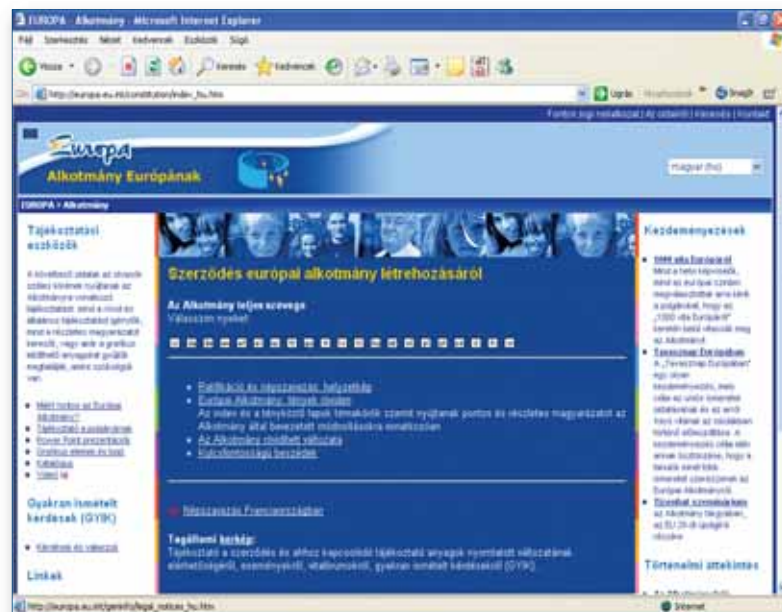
EUROPA - Alkotmány - Microsoft Internet Explorer

Fájl Szerkesztés Nézet Kedvencek Eszközök Súgó

Vissza Keresés Kedvencek

http://europa.eu.int/constitution/index_hu.htm

Ugrás

Fontos jogi nyilatkozat | Az oldalról | Keresés | Kontakt

Europa

Alkotmány Európának

magyar (hu)

EUROPA > Alkotmány

Tájékoztatási eszközök

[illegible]

• Miért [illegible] Alkotmány?
• Tájékoztató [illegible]
• Power Point prezentáció
• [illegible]
• Katalógus
• Videó

Gyakran ismételt kérdések (GYIK)

• Kérdések és válaszok

Linkek

Szerződés európai alkotmány létrehozásáról

Az Alkotmány teljes szövege
Válasszon nyelvet

• Ratifikáció és népszavazás: helyzetkép
• Európai Alkotmány: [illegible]
Az index és a tényközlő lapok témakörök szerint nyújtanak pontos és részletes magyarázatot az Alkotmány által bevezetett módosításokra vonatkozóan
• Az Alkotmány rövidített változata
• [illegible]

Népszavazás Franciaországban

Tagállami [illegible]:
Tájékoztató a szerződés és ahhoz kapcsolódó tájékoztató anyagok nyomtatott változatának elérhetőségéről, eseményekről, vitafórumokról, gyakran ismételt kérdésekről (GYIK)

Kezdeményezések

• 1000 vita Európáért
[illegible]
• Tavaszinap Európában
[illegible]
• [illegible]
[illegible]

Történelmi áttekintés

http://europa.eu.int/geninfo/legal_notices_hu.htm

Internet